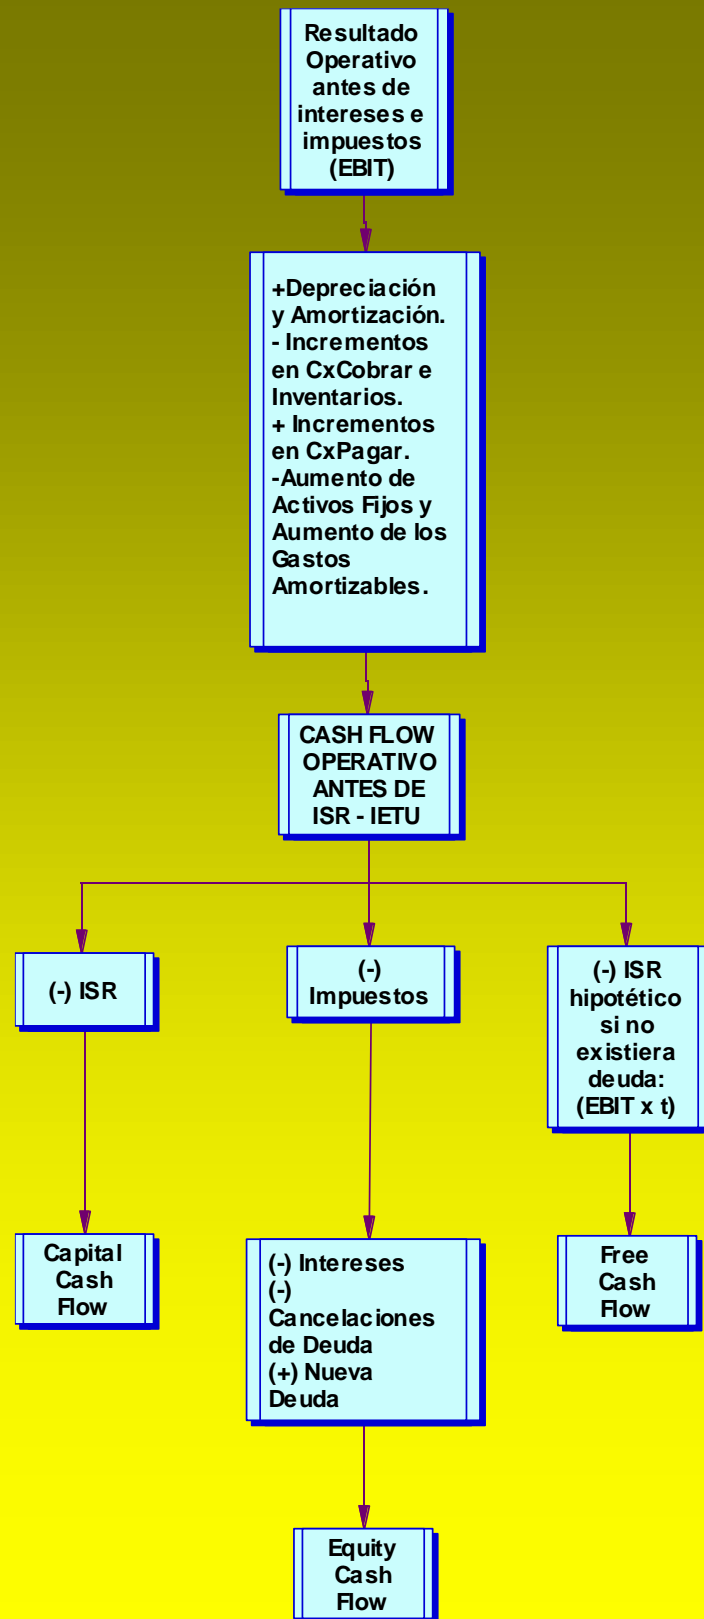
Resultado Operativo antes de intereses e impuestos (EBIT)

+Depreciación y Amortización.
- Incrementos en CxCobrar e Inventarios.
+ Incrementos en CxPagar.
-Aumento de Activos Fijos y Aumento de los Gastos Amortizables.

CASH FLOW OPERATIVO ANTES DE ISR - IETU

(-) ISR

(-) Impuestos

(-) ISR hipotético si no existiera deuda: (EBIT x t)

Capital Cash Flow

(-) Intereses
(-) Cancelaciones de Deuda
(+) Nueva Deuda

Free Cash Flow

Equity Cash Flow